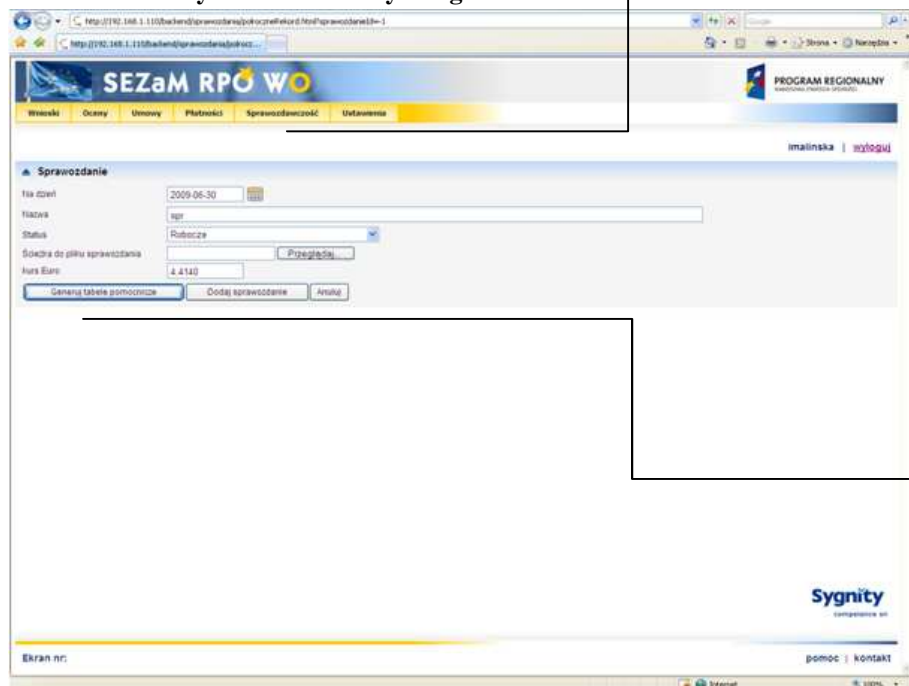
http://192.168.1.110/backend/sprawozdania/polroczneRekord.html?sprawozdanieId=-1

http://192.168.1.110/backend/sprawozdania/polrocz...

Strona • Narzędzia •

SEZaM RPO WO

PROGRAM REGIONALNY

Wnioski | Oceny | Umowy | Płatności | Sprawozdawczość | Ustawienia

imalinska | wyloguj

Sprawozdanie

Na dzień 2009-06-30

Nazwa spr

Status Robocza

Ścieżka do pliku sprawozdania Przeglądaj...

kurs Euro 4.4140

Generuj tabele pomocnicze | Dodaj sprawozdanie | Anuluj

Sygnity

Ekran nr:

pomoc | kontakt

Internet

100%